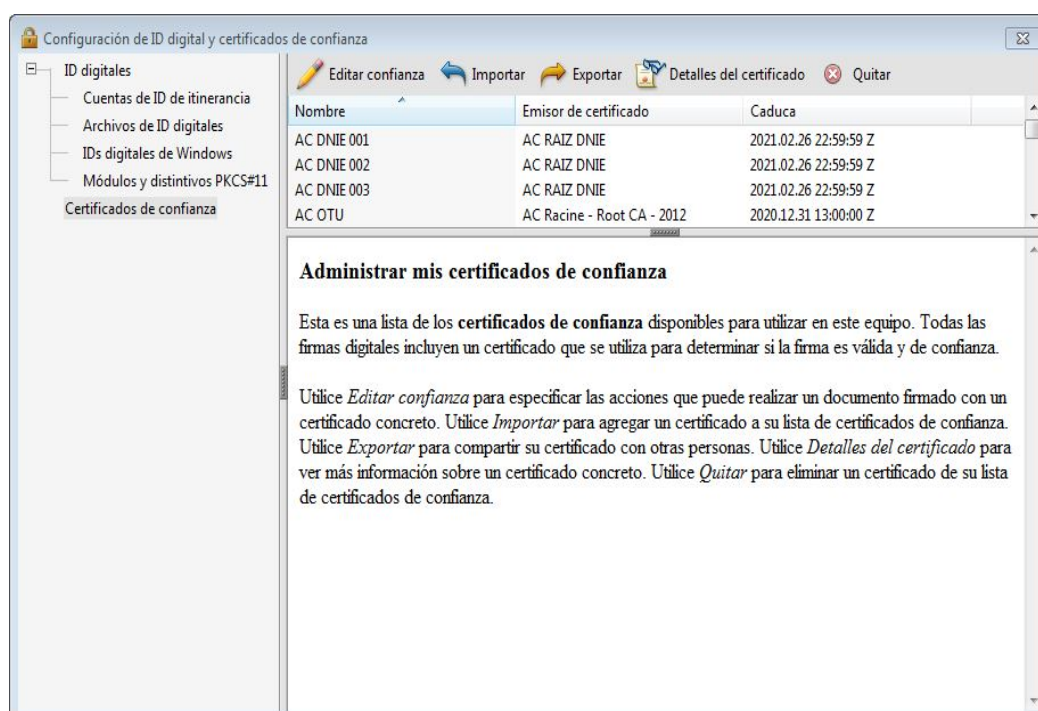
Configuración de ID digital y certificados de confianza

ID digitales
Cuentas de ID de itinerancia
Archivos de ID digitales
IDs digitales de Windows
Módulos y distintivos PKCS#11
Certificados de confianza

Editar confianza  Importar  Exportar  Detalles del certificado  Quitar

| Nombre | Emisor de certificado | Caduca |
|---|---|---|
| AC DNIE 001 | AC RAIZ DNIE | 2021.02.26 22:59:59 Z |
| AC DNIE 002 | AC RAIZ DNIE | 2021.02.26 22:59:59 Z |
| AC DNIE 003 | AC RAIZ DNIE | 2021.02.26 22:59:59 Z |
| AC OTU | AC Racine - Root CA - 2012 | 2020.12.31 13:00:00 Z |

Administrar mis certificados de confianza

Esta es una lista de los certificados de confianza disponibles para utilizar en este equipo. Todas las firmas digitales incluyen un certificado que se utiliza para determinar si la firma es válida y de confianza.

Utilice Editar confianza para especificar las acciones que puede realizar un documento firmado con un certificado concreto. Utilice Importar para agregar un certificado a su lista de certificados de confianza. Utilice Exportar para compartir su certificado con otras personas. Utilice Detalles del certificado para ver más información sobre un certificado concreto. Utilice Quitar para eliminar un certificado de su lista de certificados de confianza.